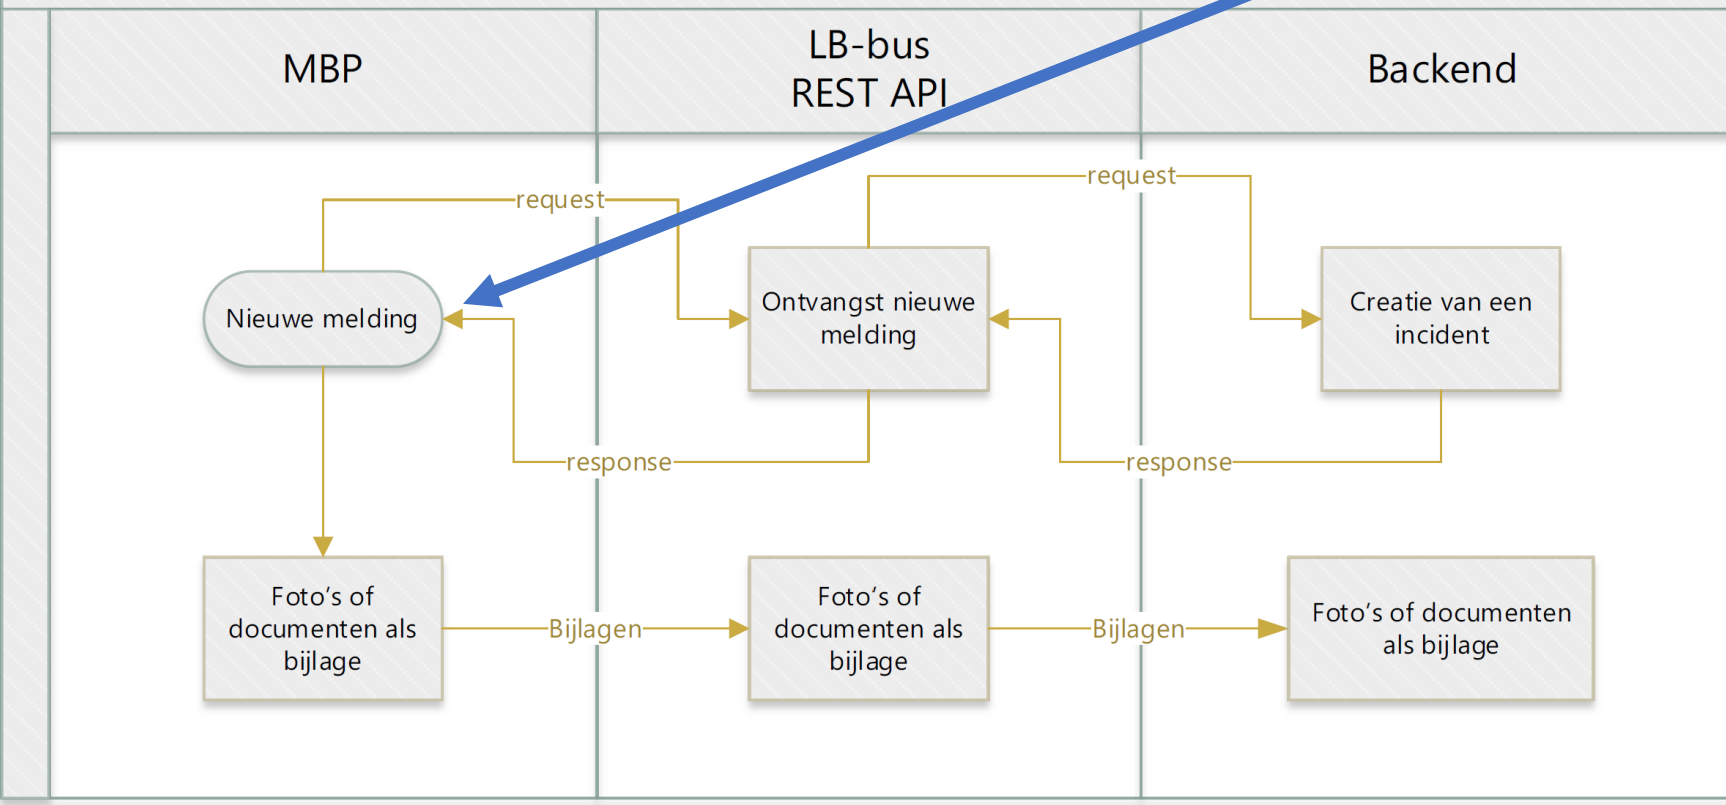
MBP

LB-bus
REST API

Backend

request

request

Nieuwe melding

Ontvangst nieuwe melding

Creatie van een incident

response

response

Foto’s of documenten als bijlage

Bijlagen

Foto’s of documenten als bijlage

Bijlagen

Foto’s of documenten als bijlage